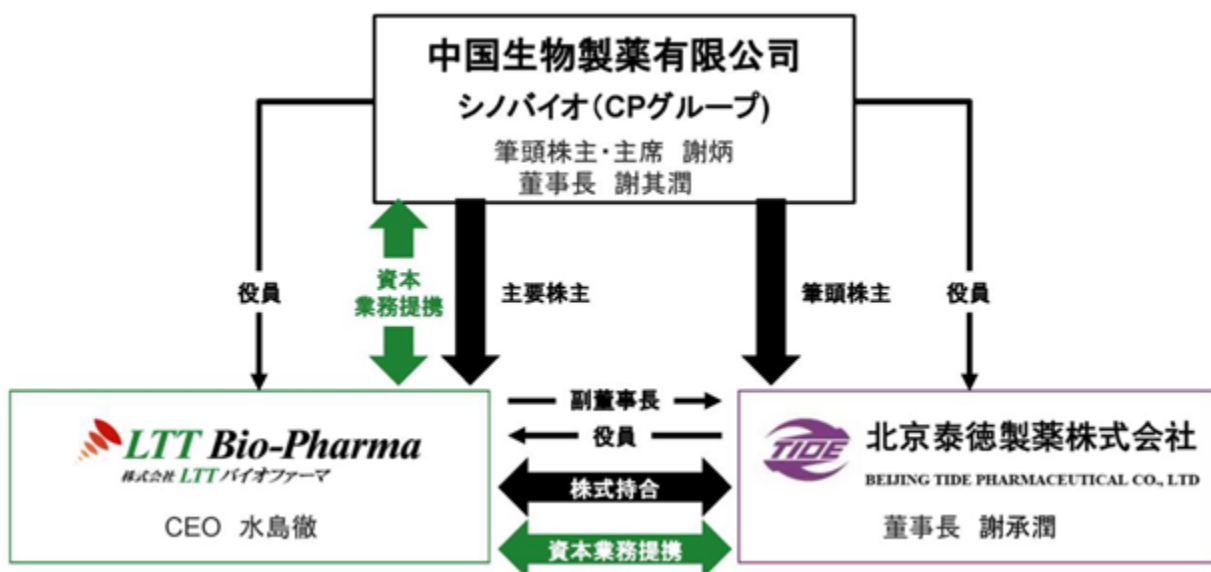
中国生物製薬有限公司
シノバイオ(CPグループ)
筆頭株主・主席 謝炳
董事長 謝其潤

役員

資本
業務提携

主要株主

筆頭株主

役員

LTT Bio-Pharma
株式会社 LTTバイオファーマ
CEO 水島徹

副董事長
役員
株式持合
資本業務提携

TIDE
北京泰徳製薬株式会社
BEIJING TIDE PHARMACEUTICAL CO., LTD
董事長 謝承潤